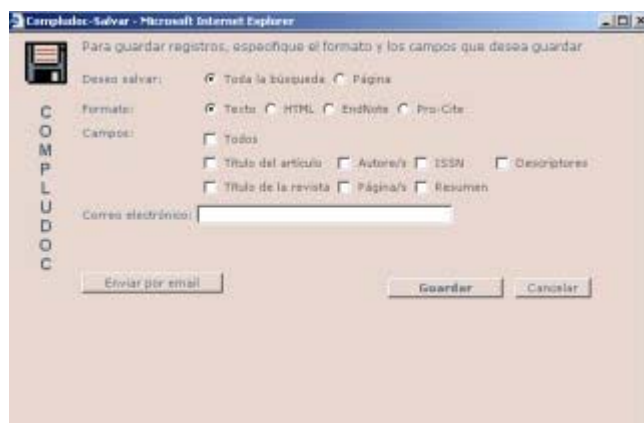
Compludoc-Salvar - Microsoft Internet Explorer

Para guardar registros, especifique el formato y los campos que desea guardar

C
O
M
P
L
U
D
O
C

Deseo salvar: Toda la búsqueda Página

Formato: Texto HTML EndNote Pro-Cite

Campos: Todos

Título del artículo Autore/s ISSN Descriptores

Título de la revista Página/s Resumen

Correo electrónico:

Enviar por email

Guardar Cancelar